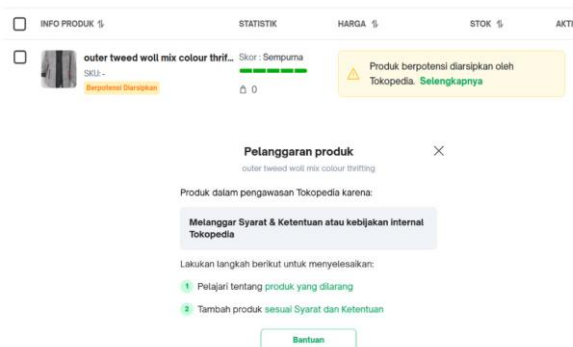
INFO PRODUK ⇅ | STATISTIK | HARGA ⇅ | STOK ⇅ | AKTI

outer tweed woll mix colour thrif... SKU: - Berpotensi Diarsipkan

Skor : Sempurna

0

Produk berpotensi diarsipkan oleh Tokopedia. Selengkapnya

Pelanggaran produk

outer tweed woll mix colour thrifting

Produk dalam pengawasan Tokopedia karena:

Melanggar Syarat & Ketentuan atau kebijakan internal Tokopedia

Lakukan langkah berikut untuk menyelesaikan:

1 Pelajari tentang produk yang dilarang

2 Tambah produk sesuai Syarat dan Ketentuan

Bantuan